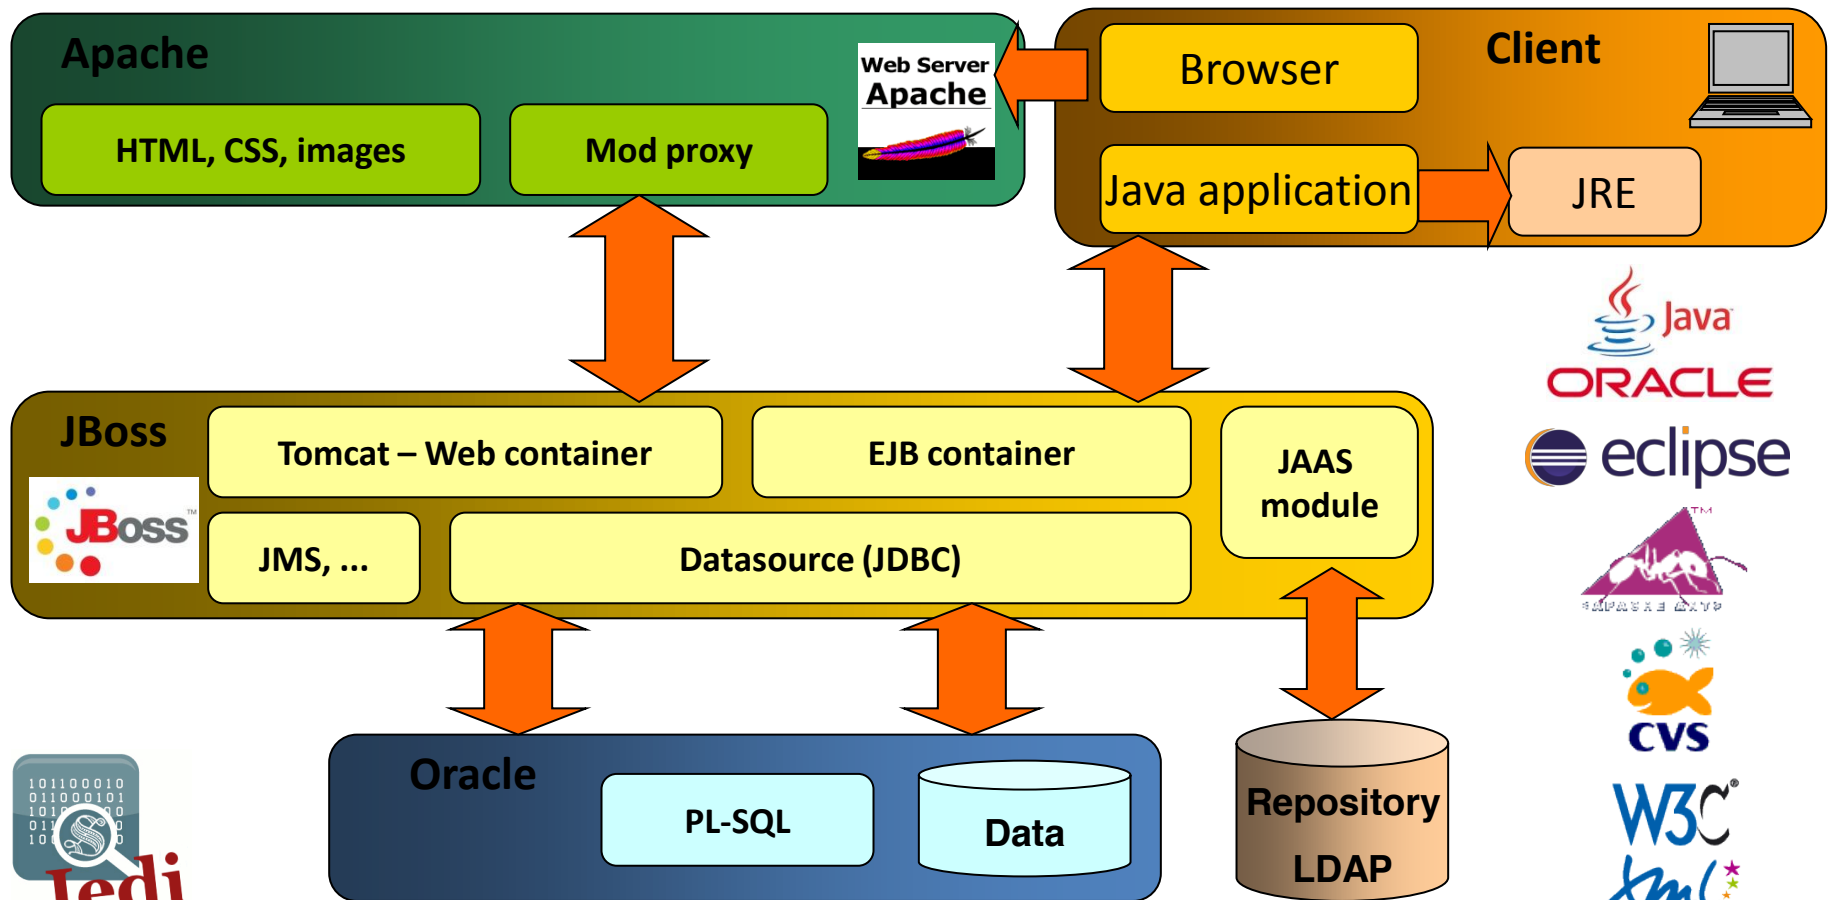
Apache

HTML, CSS, images

Mod proxy

Web Server
Apache

Client

Browser

Java application

JRE

Java

ORACLE

eclipse

APACHE ANT

CVS

W3C

XML

JBoss

JBoss

Tomcat – Web container

EJB container

JAAS module

JMS, ...

Datasource (JDBC)

Oracle

PL-SQL

Data

Repository
LDAP

101100010
011000101
1010
01
10

Jedi